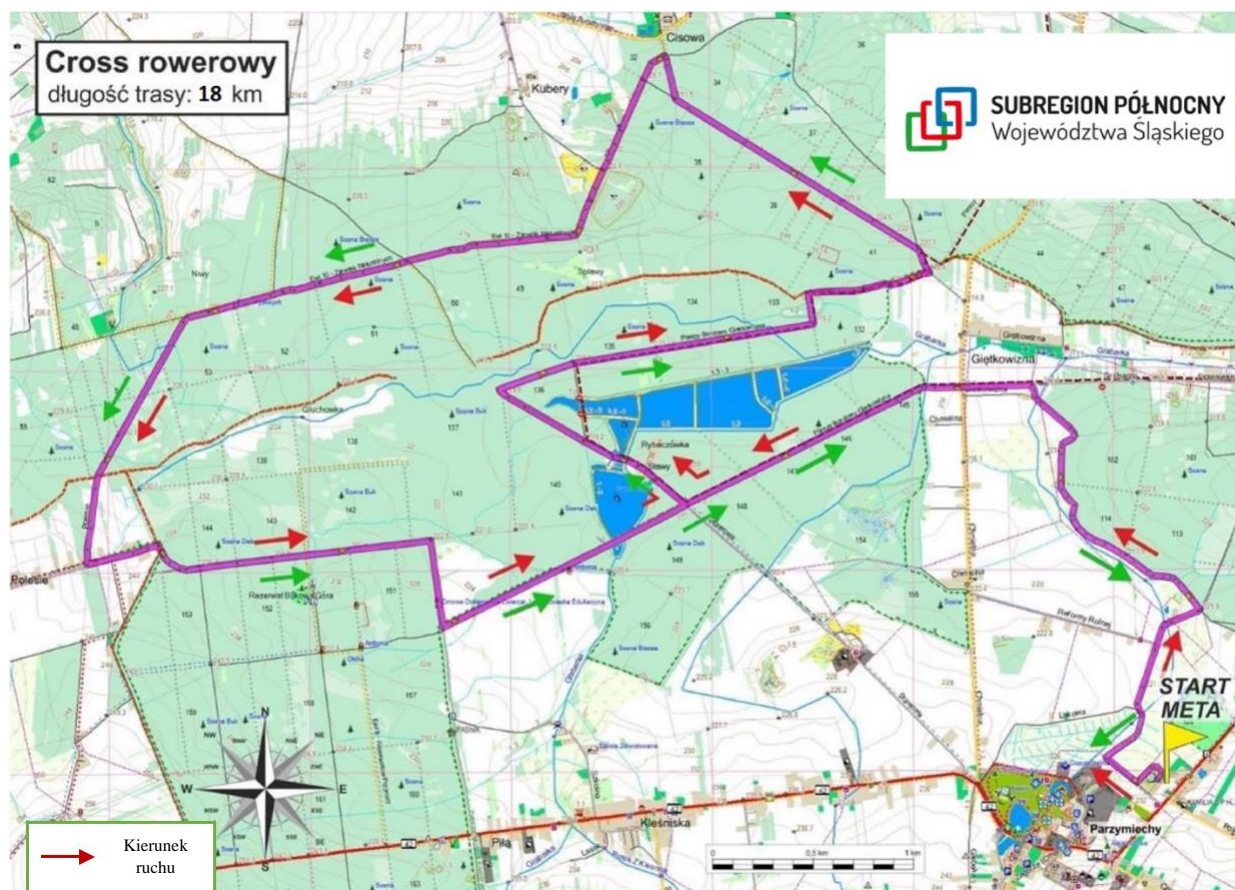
Cross rowerowy
długość trasy: 18 km

SUBREGION PÓŁNOCNY
Województwa Śląskiego

Cisowa
Kubery
Nwy
Śpiewy
Głuchówka
Rybaczówka
Giętkowizna
Polesie
Rezerwat Bukowa Góra
Kleśniska
Piła
Parzymiechy
Reformy Rolnej

START
META

N
NE
E
S
W
NW

Kierunek ruchu

0 0,5 km 1 km